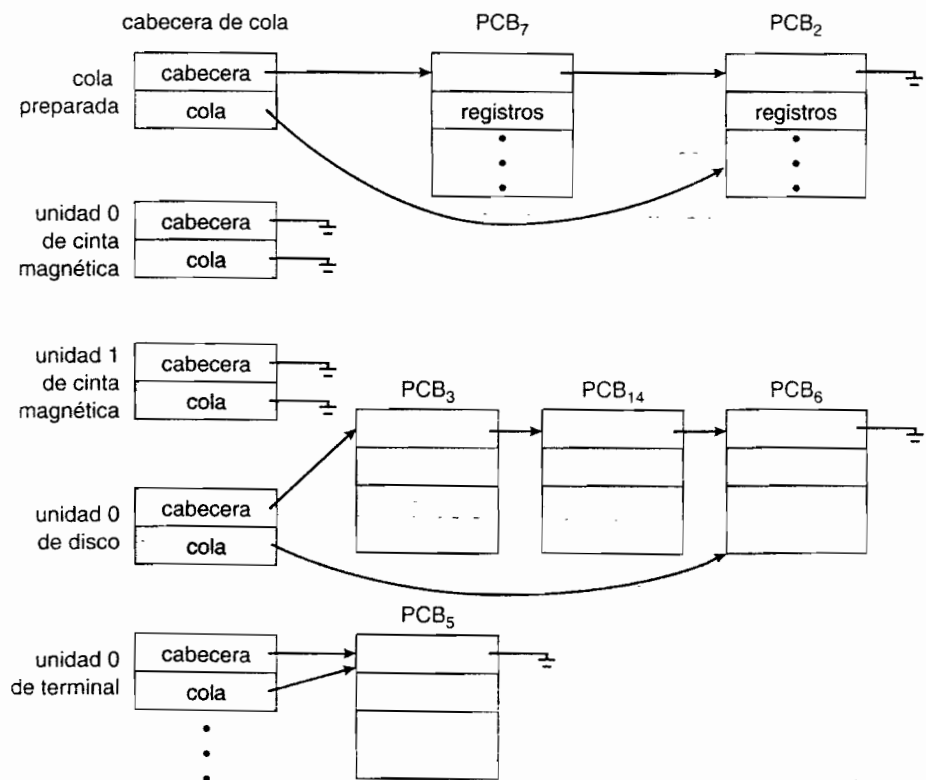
cabecera de cola

$PCB_7$

$PCB_2$

cola preparada

cabecera

cola

registros

registros

unidad 0 de cinta magnética

cabecera

cola

unidad 1 de cinta magnética

cabecera

cola

$PCB_3$

$PCB_{14}$

$PCB_6$

unidad 0 de disco

cabecera

cola

$PCB_5$

unidad 0 de terminal

cabecera

cola